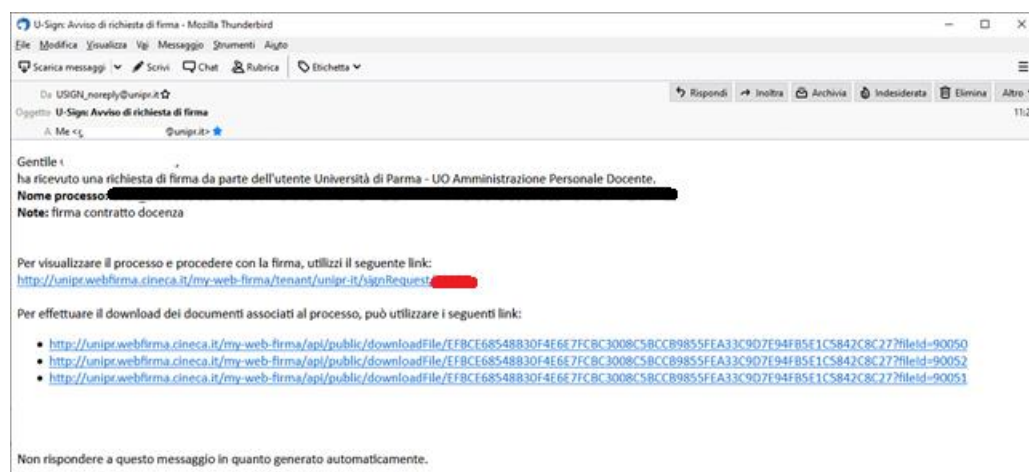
U-Sign: Avviso di richiesta di firma - Mozilla Thunderbird

File Modifica Visualizza Vai Messaggio Strumenti Aiuto

Scarica messaggi Scrivi Chat Rubrica Etichetta

Da USIGN_noreply@unipr.it
Oggetto U-Sign: Avviso di richiesta di firma
A Me <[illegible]@unipr.it>

Rispondi Inoltra Archivia Indesiderata Elimina Altro

11:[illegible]

Gentile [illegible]
ha ricevuto una richiesta di firma da parte dell'utente Università di Parma - UO Amministrazione Personale Docente.
Nome processo: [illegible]
Note: firma contratto docenza

Per visualizzare il processo e procedere con la firma, utilizzi il seguente link:
http://unipr.webfirma.cineca.it/my-web-firma/tenant/unipr-it/signRequest/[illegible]

Per effettuare il download dei documenti associati al processo, può utilizzare i seguenti link:

- http://unipr.webfirma.cineca.it/my-web-firma/api/public/downloadFile/EFBCE68548830F4E6E7FCBC3008C5BCCB9855FEA33C9D7E94F85E1C5842C8C27?fileId=90050
- http://unipr.webfirma.cineca.it/my-web-firma/api/public/downloadFile/EFBCE68548830F4E6E7FCBC3008C5BCCB9855FEA33C9D7E94F85E1C5842C8C27?fileId=90052
- http://unipr.webfirma.cineca.it/my-web-firma/api/public/downloadFile/EFBCE68548830F4E6E7FCBC3008C5BCCB9855FEA33C9D7E94F85E1C5842C8C27?fileId=90051

Non rispondere a questo messaggio in quanto generato automaticamente.